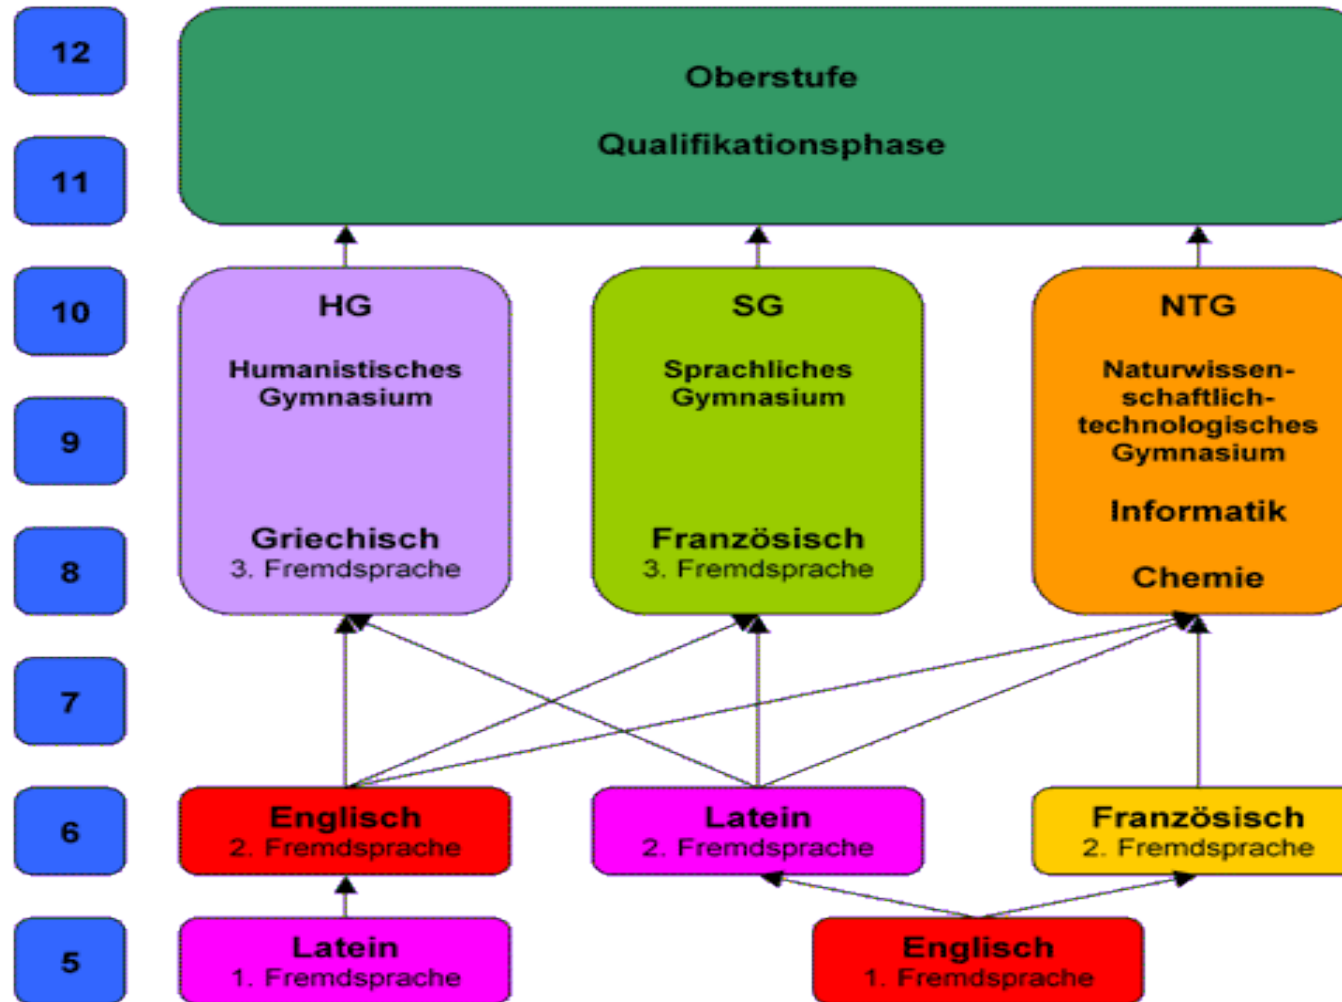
12

11

Oberstufe

Qualifikationsphase

10

9

8

7

HG

Humanistisches Gymnasium

Griechisch
3. Fremdsprache

SG

Sprachliches Gymnasium

Französisch
3. Fremdsprache

NTG

Naturwissenschaftlich-technologisches Gymnasium

Informatik

Chemie

6

Englisch
2. Fremdsprache

Latein
2. Fremdsprache

Französisch
2. Fremdsprache

5

Latein
1. Fremdsprache

Englisch
1. Fremdsprache